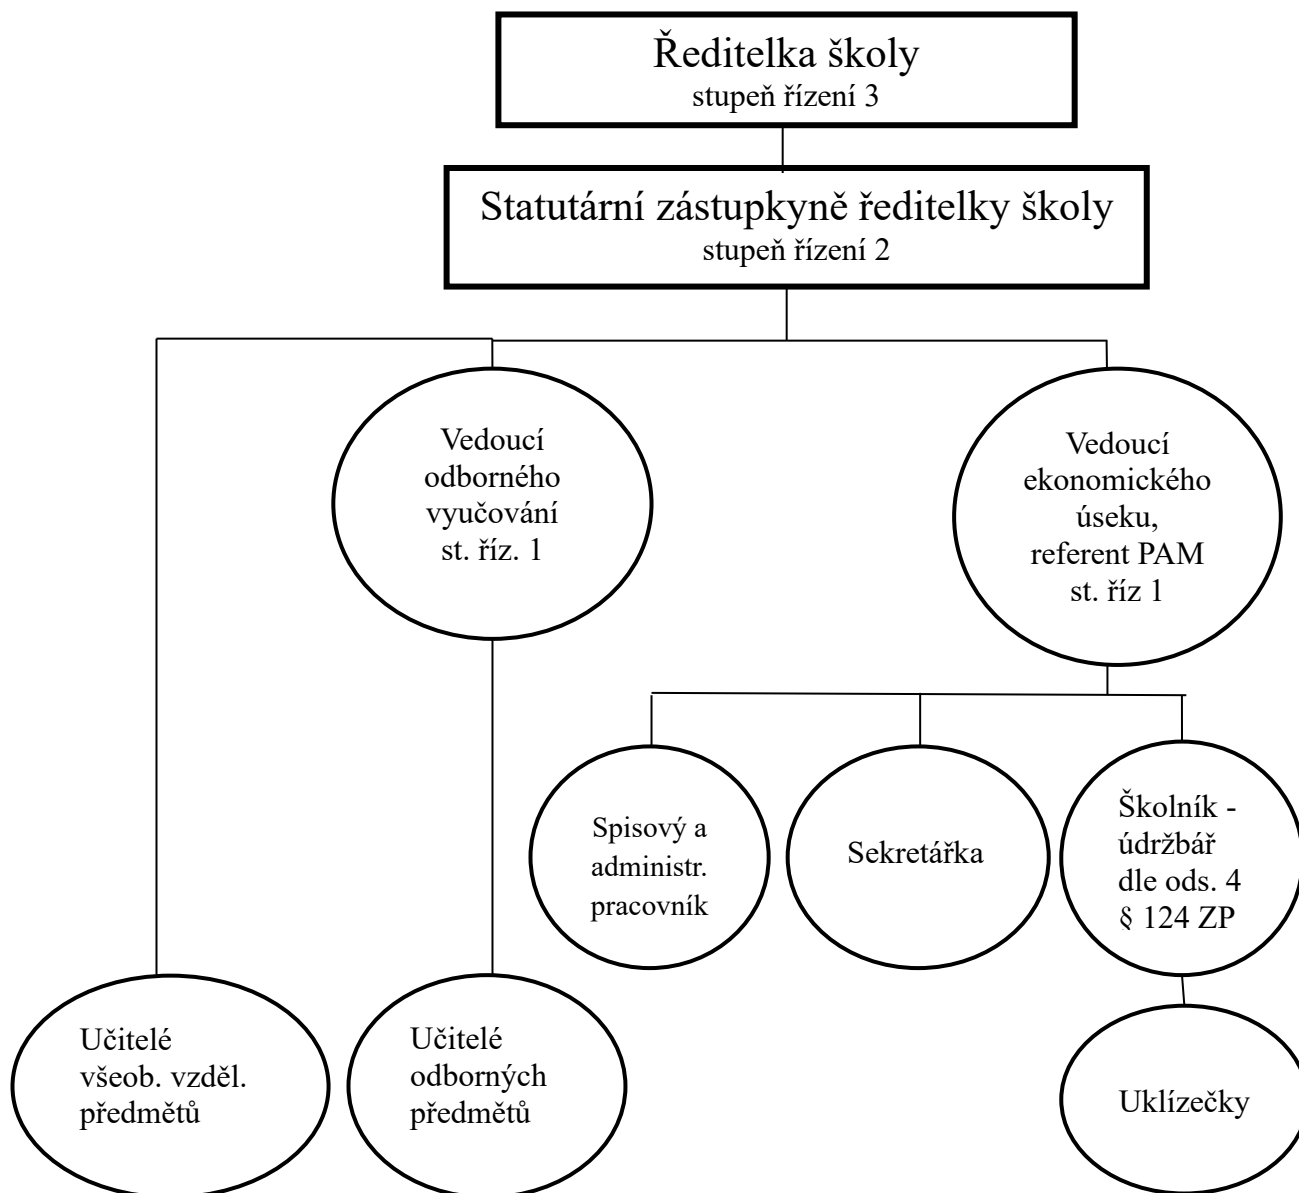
Ředitelka školy
stupeň řízení 3

Statutární zástupkyně ředitelky školy
stupeň řízení 2

Vedoucí odborného vyučování st. říz. 1

Vedoucí ekonomického úseku, referent PAM st. říz 1

Spisový a administr. pracovník

Sekretářka

Školník - údržbář dle ods. 4 § 124 ZP

Učitelé všeob. vzděl. předmětů

Učitelé odborných předmětů

Uklízečky